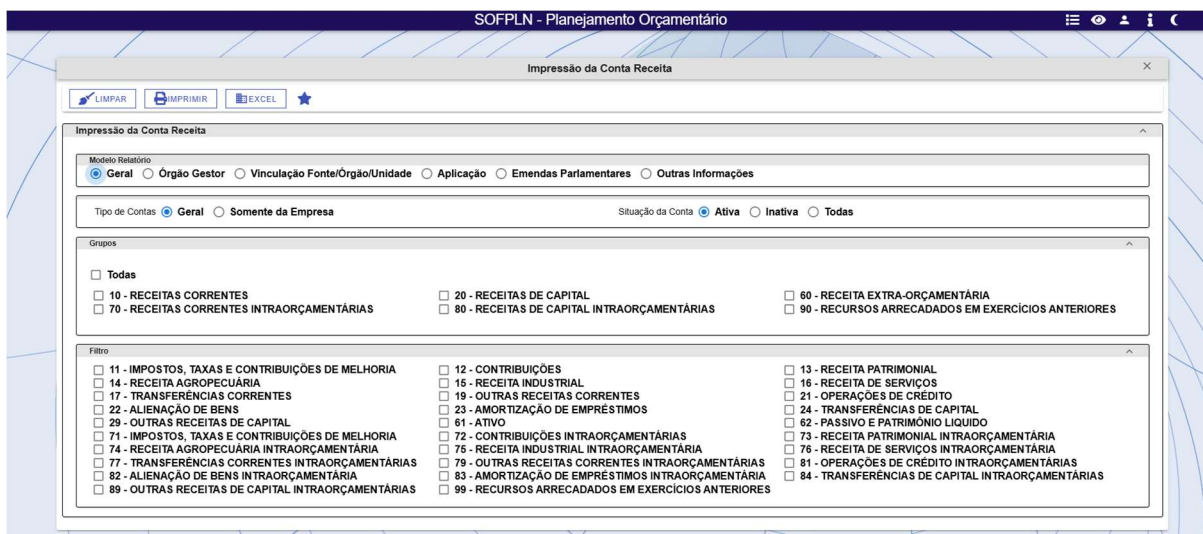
SOFPLN - Planejamento Orçamentário

Impressão da Conta Receita

LIMPAR IMPRIMIR EXCEL

Impressão da Conta Receita

Modelo Relatório
Geral ○ Órgão Gestor ○ Vinculação Fonte/Órgão/Unidade ○ Aplicação ○ Emendas Parlamentares ○ Outras Informações

Tipo de Contas Geral ○ Somente da Empresa

Situação da Conta Ativa ○ Inativa ○ Todas

Grupos

Todas

10 - RECEITAS CORRENTES
70 - RECEITAS CORRENTES INTRAORÇAMENTÁRIAS
20 - RECEITAS DE CAPITAL
80 - RECEITAS DE CAPITAL INTRAORÇAMENTÁRIAS
60 - RECEITA EXTRA-ORÇAMENTÁRIA
90 - RECURSOS ARRECADADOS EM EXERCÍCIOS ANTERIORES

Filtro

11 - IMPOSTOS, TAXAS E CONTRIBUIÇÕES DE MELHORIA
14 - RECEITA AGROPECUÁRIA
17 - TRANSFERÊNCIAS CORRENTES
22 - ALIENAÇÃO DE BENS
29 - OUTRAS RECEITAS DE CAPITAL
71 - IMPOSTOS, TAXAS E CONTRIBUIÇÕES DE MELHORIA
74 - RECEITA AGROPECUÁRIA INTRAORÇAMENTÁRIA
77 - TRANSFERÊNCIAS CORRENTES INTRAORÇAMENTÁRIAS
82 - ALIENAÇÃO DE BENS INTRAORÇAMENTÁRIA
89 - OUTRAS RECEITAS DE CAPITAL INTRAORÇAMENTÁRIAS

12 - CONTRIBUIÇÕES
15 - RECEITA INDUSTRIAL
19 - OUTRAS RECEITAS CORRENTES
23 - AMORTIZAÇÃO DE EMPRÉSTIMOS
61 - ATIVO
72 - CONTRIBUIÇÕES INTRAORÇAMENTÁRIAS
75 - RECEITA INDUSTRIAL INTRAORÇAMENTÁRIA
79 - OUTRAS RECEITAS CORRENTES INTRAORÇAMENTÁRIAS
83 - AMORTIZAÇÃO DE EMPRÉSTIMOS INTRAORÇAMENTÁRIA
99 - RECURSOS ARRECADADOS EM EXERCÍCIOS ANTERIORES

13 - RECEITA PATRIMONIAL
16 - RECEITA DE SERVIÇOS
21 - OPERAÇÕES DE CRÉDITO
24 - TRANSFERÊNCIAS DE CAPITAL
62 - PASSIVO E PATRIMÔNIO LIQUIDO
73 - RECEITA PATRIMONIAL INTRAORÇAMENTÁRIA
76 - RECEITA DE SERVIÇOS INTRAORÇAMENTÁRIA
81 - OPERAÇÕES DE CRÉDITO INTRAORÇAMENTÁRIAS
84 - TRANSFERÊNCIAS DE CAPITAL INTRAORÇAMENTÁRIAS